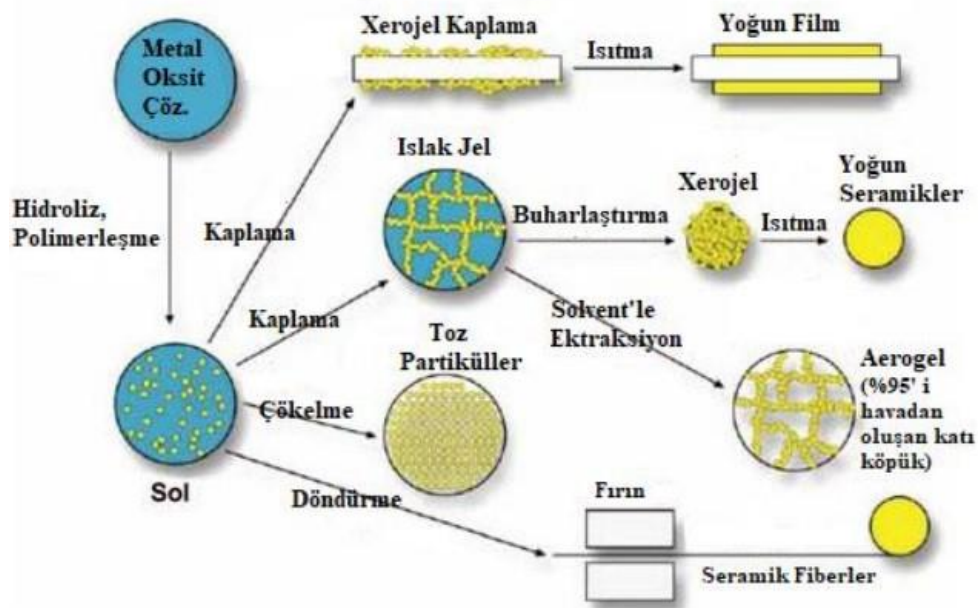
Metal Oksit Çöz.

Xerojel Kaplama

Isıtma

Yoğun Film

Hidroliz, Polimerleşme

Kaplama

Islak Jel

Buharlaştırma

Xerojel

Isıtma

Yoğun Seramikler

Kaplama

Solvent'le Ektraksiyon

Toz Partiküller

Aerogel (%95' i havadan oluşan katı köpük)

Çökelme

Sol

Döndürme

Fırın

Seramik Fiberler